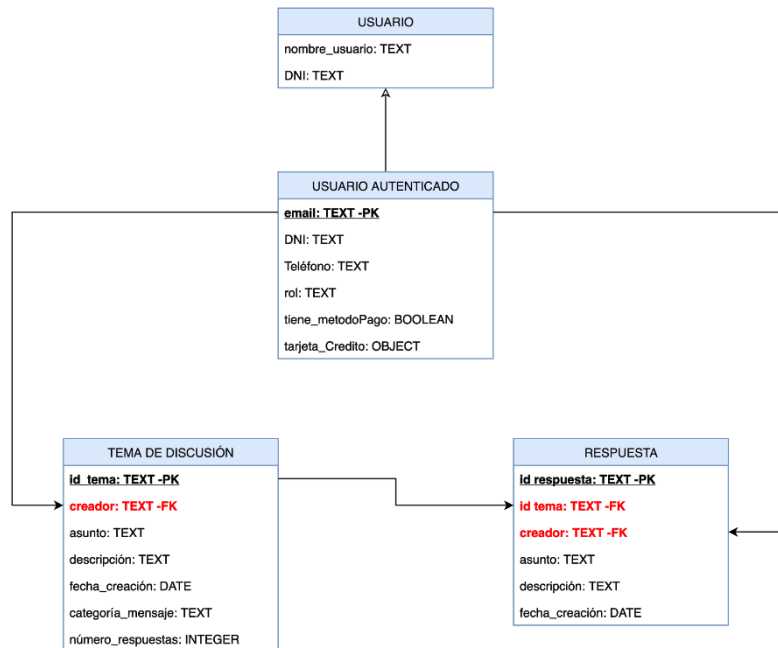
USUARIO

nombre_usuario: TEXT

DNI: TEXT

USUARIO AUTENTICADO

email: TEXT -PK

DNI: TEXT

Teléfono: TEXT

rol: TEXT

tiene_metodoPago: BOOLEAN

tarjeta_Credito: OBJECT

TEMA DE DISCUSIÓN

id_tema: TEXT -PK

creador: TEXT -FK

asunto: TEXT

descripción: TEXT

fecha_creación: DATE

categoría_mensaje: TEXT

número_respuestas: INTEGER

RESPUESTA

id respuesta: TEXT -PK

id tema: TEXT -FK

creador: TEXT -FK

asunto: TEXT

descripción: TEXT

fecha_creación: DATE